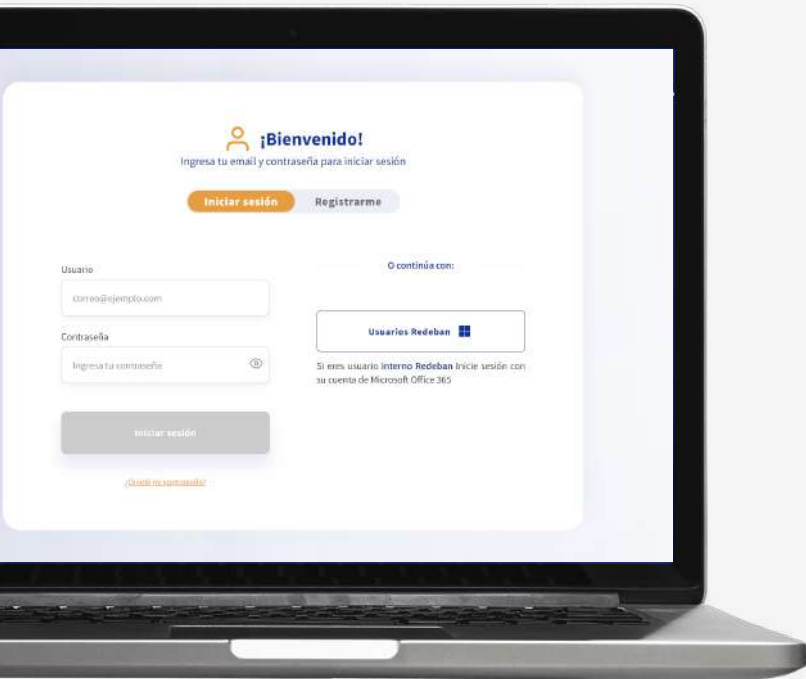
¡Bienvenido!
Ingresa tu email y contraseña para iniciar sesión

Iniciar sesión
Registrarme

Usuario
correo@ejemplo.com
Contraseña
Ingresa tu contraseña

Iniciar sesión

¿Olvidó su contraseña?

O continúa con:

Usuarios Redeban

Si eres usuario interno Redeban Inicie sesión con su cuenta de Microsoft Office 365